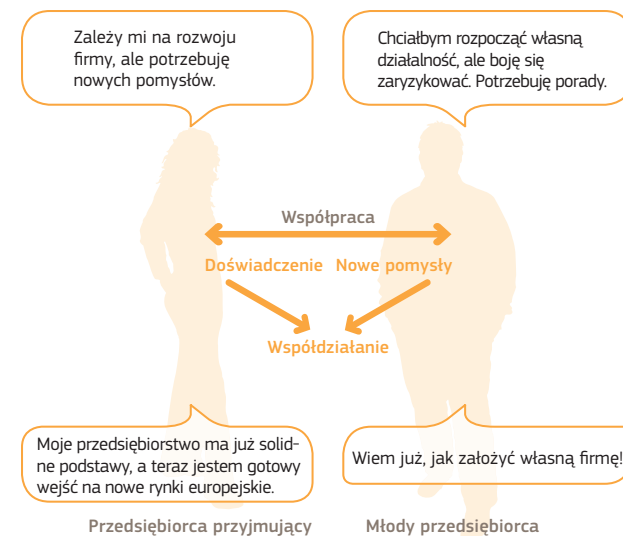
Zależy mi na rozwoju firmy, ale potrzebuję nowych pomysłów.

Chciałbym rozpocząć własną działalność, ale boję się zaryzykować. Potrzebuję porady.

Współpraca

Doświadczenie

Nowe pomysły

Współdziałanie

Moje przedsiębiorstwo ma już solidne podstawy, a teraz jestem gotowy wejść na nowe rynki europejskie.

Wiem już, jak założyć własną firmę!

Przedsiębiorca przyjmujący

Młody przedsiębiorca